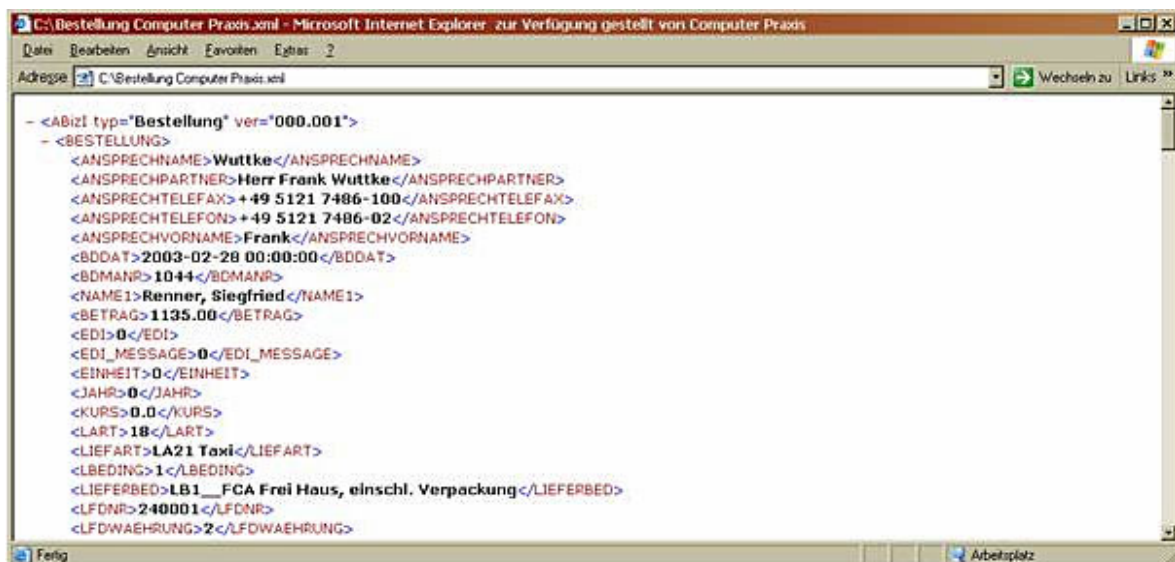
C:\Bestellung Computer Praxis.xml - Microsoft Internet Explorer zur Verfügung gestellt von Computer Praxis

Datei Bearbeiten Ansicht Favoriten Extras ?

Adresse C:\Bestellung Computer Praxis.xml

Wechseln zu Links »

- <ABizI typ="Bestellung" ver="000.001">
- <BESTELLUNG>
<ANSPRECHNAME>Wuttke</ANSPRECHNAME>
<ANSPRECHPARTNER>Herr Frank Wuttke</ANSPRECHPARTNER>
<ANSPRECHTELEFAX>+49 5121 7486-100</ANSPRECHTELEFAX>
<ANSPRECHTELEFON>+49 5121 7486-02</ANSPRECHTELEFON>
<ANSPRECHVORNAME>Frank</ANSPRECHVORNAME>
<BDDAT>2003-02-28 00:00:00</BDDAT>
<BDMANR>1044</BDMANR>
<NAME1>Renner, Siegfried</NAME1>
<BETRAG>1135.00</BETRAG>
<EDI>0</EDI>
<EDI_MESSAGE>0</EDI_MESSAGE>
<EINHEIT>0</EINHEIT>
<JAHR>0</JAHR>
<KURS>0.0</KURS>
<LART>18</LART>
<LIEFART>LA21 Taxi</LIEFART>
<LBEDING>1</LBEDING>
<LIEFERBED>LB1__FCA Frei Haus, einschl. Verpackung</LIEFERBED>
<LFDNR>240001</LFDNR>
<LFDWAEHRUNG>2</LFDWAEHRUNG>

Fertig

Arbeitsplatz